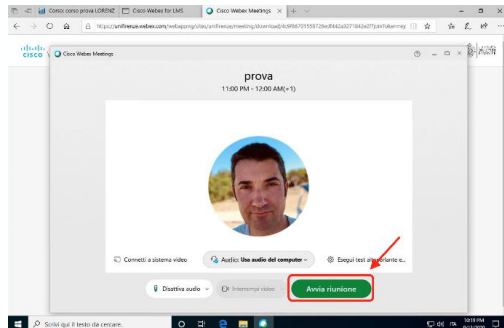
Corso: corso prova LORENZ
Cisco Webex for LMS
Cisco Webex Meetings
https://unifirenze.webex.com/webappng/sites/unifirenze/meeting/download/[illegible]
Cisco Webex Meetings
prova
11:00 PM - 12:00 AM(+1)
Connetti a sistema video
Audio: Usa audio del computer
Esegui test altoparlante e...
Disattiva audio
Interrompi video
Avvia riunione
Scrivi qui il testo da cercare
10:19 PM